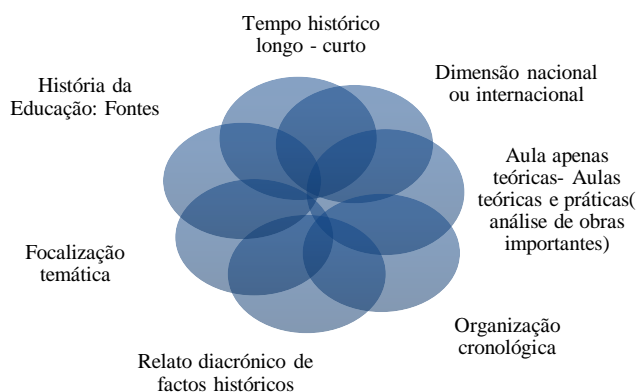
Tempo histórico longo - curto

Dimensão nacional ou internacional

Aula apenas teóricas- Aulas teóricas e práticas( análise de obras importantes)

Organização cronológica

Relato diacrónico de factos históricos

Focalização temática

História da Educação: Fontes